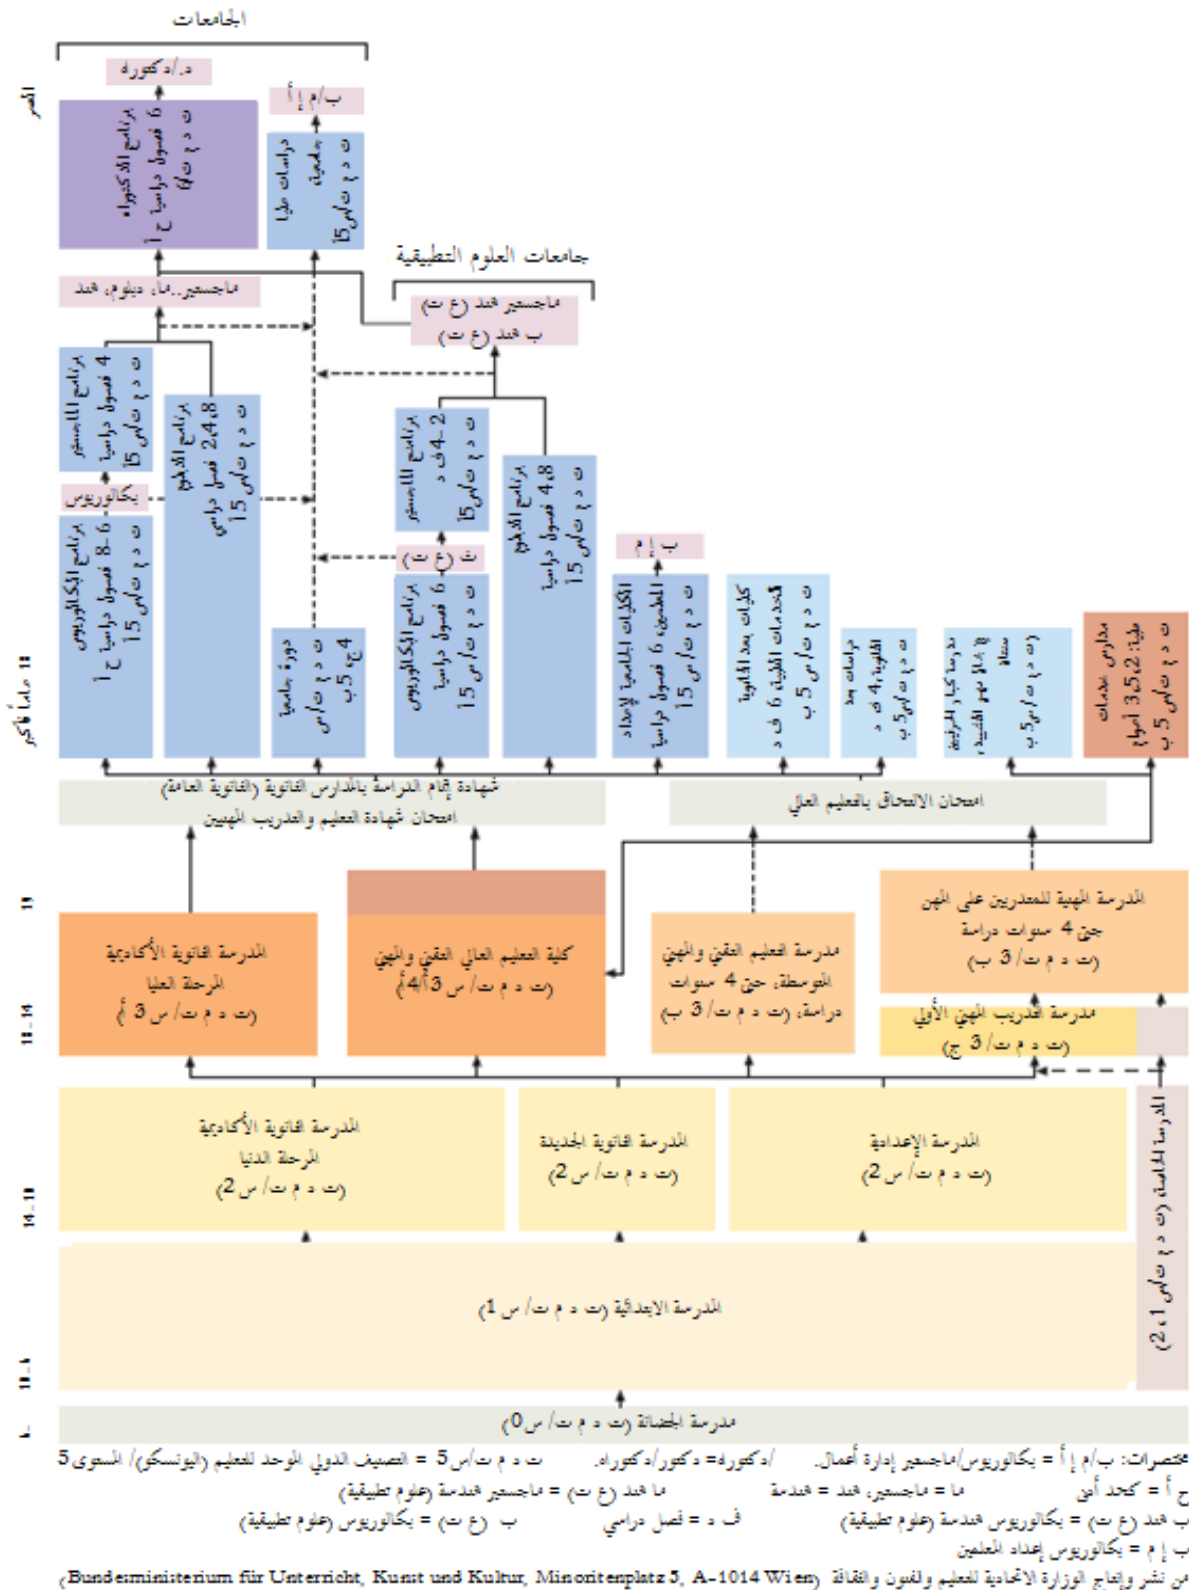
الجامعات

د./دكتوره

ب/م إ أ

العمر

برنامج الدكتوراه 6 فصول دراسية ع أ ت د م ت/س6

دراسات عليا جامعية ت د م ت/س5

جامعات العلوم التطبيقية

ماجستير..ما، دبلوم، هند

ماجستير هند (ع ت)
ب هند (ع ت)

برنامج الماجستير 4 فصول دراسية ت د م ت/س 5

برنامج الدبلوم 2،4،8 فصل دراسي ت د م ت/س 5

برنامج الماجستير 2-4 ف د ت د م ت/س 5

برنامج الدبلوم 4،8 فصول دراسية ت د م ت/س 5

بكالوريوس

ب (ع ت)

ب إ م

برنامج البكالوريوس 6-8 فصول دراسية ع أ ت د م ت/س 5

دورة جامعية ت د م ت/س 4 ج 5 ب

برنامج البكالوريوس 6 فصول دراسية ت د م ت/س 5

الكليات الجامعية لإعداد المعلمين 6 فصول دراسية ت د م ت/س 5

كليات بعد الثانوية للخدمات الطبية 6 ف د ت د م ت/س 5 ب

دراسات بعد الثانوية 4 ف د ت د م ت/س 5 ب

مدرسة كبار المرتبة في علوم التشييد ستفلا ت د م ت/س 5 ب

مدارس بعدت بلية: 2،3،5 أعوام ت د م ت/س 5 ب

18 عاماً فأكثر

شهادة إتمام الدراسة بالمدارس الثانوية (الثانوية العامة)
امتحان شهادة التعليم والتدريب المهنيين

امتحان الالتحاق بالتعليم العالي

15

المدرسة الثانوية الأكاديمية المرحلة العليا (ت د م ت/ س 3 أ)

كلية التعليم العالي التقني والمهني (ت د م ت/ س 3 أ/4 أ)

مدرسة التعليم التقني والمهني المتوسطة، حتى 4 سنوات دراسة، (ت د م ت/ 3 ب)

المدرسة المهنية للمتدربين على المهن حتى 4 سنوات دراسة (ت د م ت/ 3 ب)

مدرسة التدريب المهني الأولي (ت د م ت/ 3 ج)

14-15

المدرسة الثانوية الأكاديمية المرحلة الدنيا (ت د م ت/ س 2)

المدرسة الثانوية الجديدة (ت د م ت/ س 2)

المدرسة الإعدادية (ت د م ت/ س 2)

المدرسة الخاصة (ت د م ت/س 1، 2)

10-14

المدرسة الابتدائية (ت د م ت/ س 1)

6-10

مدرسة الحضانة (ت د م ت/ س 0)

3

مختصرات: ب/م إ أ = بكالوريوس/ماجستير إدارة أعمال. د/دكتوره= دكتور/دكتوراه. ت د م ت/س 5 = التصنيف الدولي الموحد للتعليم (اليونسكو)/ المستوى 5
ع أ = كجد أعلى  ما = ماجستير، هند = هندسة  ما هند (ع ت) = ماجستير هندسة (علوم تطبيقية)
ب هند (ع ت) = بكالوريوس هندسة (علوم تطبيقية)  ف د = فصل دراسي  ب (ع ت) = بكالوريوس (علوم تطبيقية)
ب إ م = بكالوريوس إعداد المعلمين
من نشر وإنتاج الوزارة الاتحادية للتعليم والفنون والثقافة (Bundesministerium für Unterricht, Kunst und Kultur, Minoritenplatz 5, A-1014 Wien)